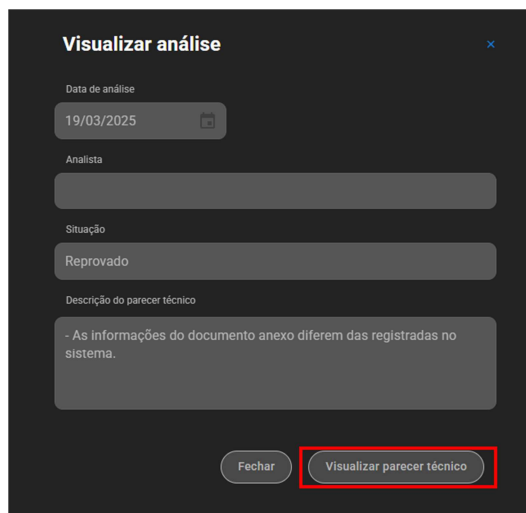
Visualizar análise

×

Data de análise

19/03/2025

Analista

Situação

Reprovado

Descrição do parecer técnico

- As informações do documento anexo diferem das registradas no sistema.

Fechar

Visualizar parecer técnico